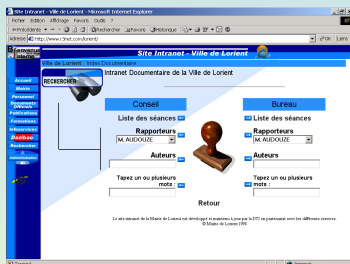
Site Intranet - Ville de Lorient - Microsoft Internet Explorer

Fichier Edition Affichage Favoris Outils ?

Précédente Rechercher Favoris Historique

Adresse http://www.7net.com/lorient/ OK Liens

Bienvenue

Site Intranet - Ville de Lorient

Ville de Lorient : Index Documentaire

RECHERCHER

Intranet Documentaire de la Ville de Lorient

Accueil

Mairie

Personnel

Documents Officiels

Publications

Formations

Informations

Boîte

Rechercher

Conseil

Liste des séances

Rapporteurs

M. AUDOUZE

Auteurs

Tapez un ou plusieurs mots :

Bureau

Liste des séances

Rapporteurs

M. AUDOUZE

Auteurs

Tapez un ou plusieurs mots :

Retour

Le site intranet de la Mairie de Lorient a été développé et maintenu à jour par la DTI en partenariat avec les différents services.
© Mairie de Lorient 1998